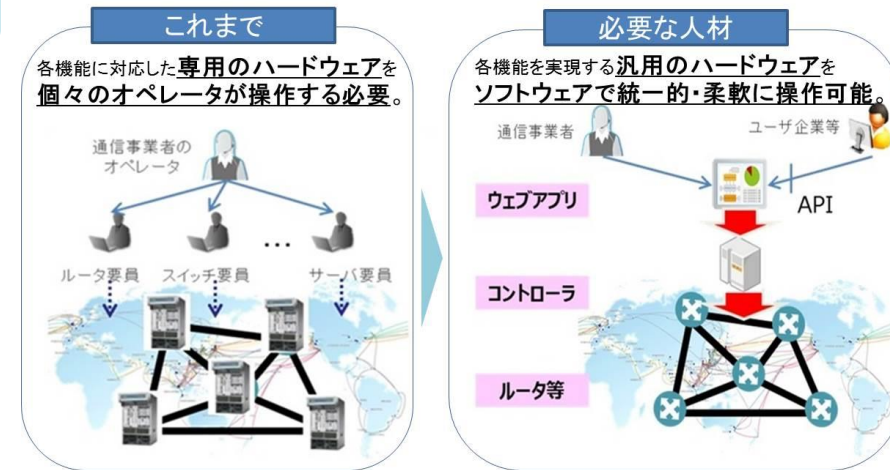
これまで

各機能に対応した専用のハードウェアを個々のオペレータが操作する必要。

通信事業者のオペレータ

…

ルータ要員　スイッチ要員　サーバ要員

必要な人材

各機能を実現する汎用のハードウェアをソフトウェアで統一的・柔軟に操作可能。

通信事業者

ユーザ企業等

ウェブアプリ

API

コントローラ

ルータ等